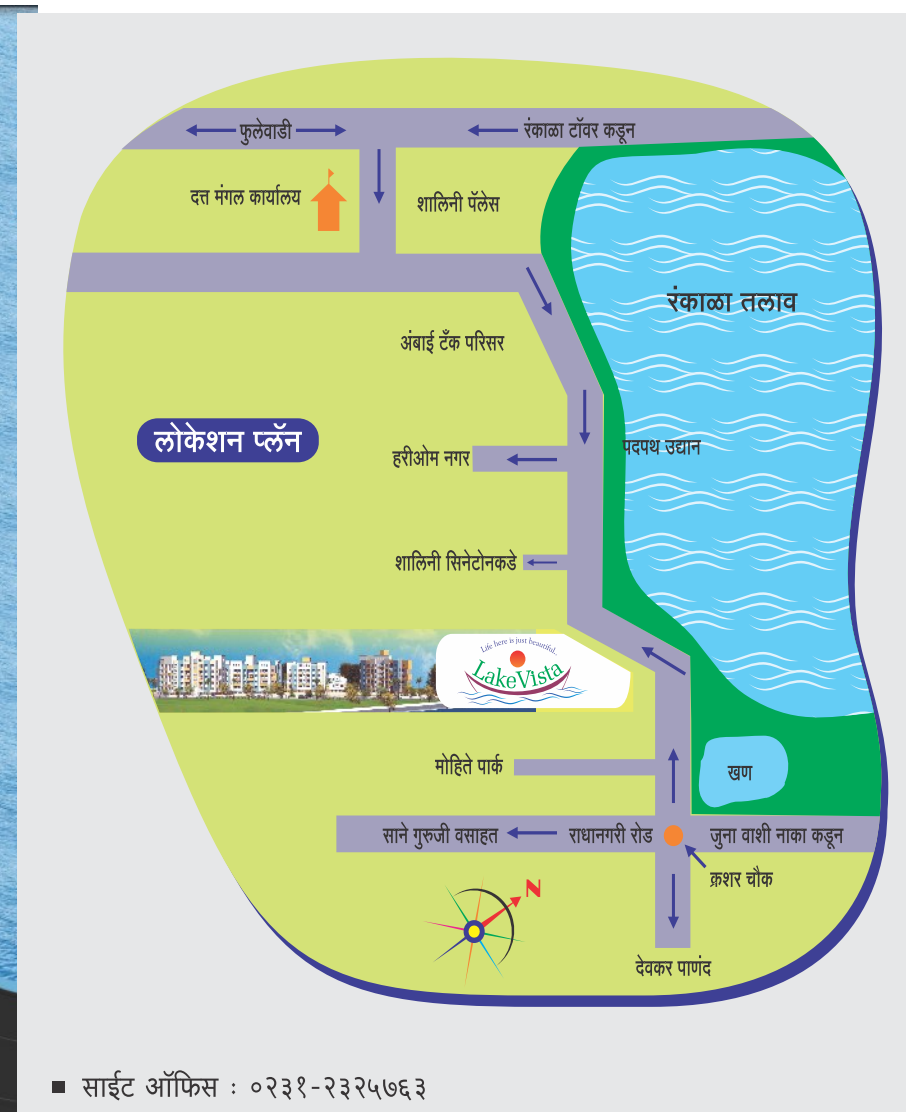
फुलेवाडी

रंकाळा टॉवर कडून

दत्त मंगल कार्यालय

शालिनी पॅलेस

रंकाळा तलाव

अंबाई टँक परिसर

लोकेशन प्लॅन

हरीओम नगर

पदपथ उद्यान

शालिनी सिनेटोनकडे

Life here is just beautiful...

LakeVista

मोहिते पार्क

खण

साने गुरुजी वसाहत

राधानगरी रोड

जुना वाशी नाका कडून

क्रशर चौक

N

देवकर पाणंद

साईट ऑफिस : ०२३१-२३२५७६३